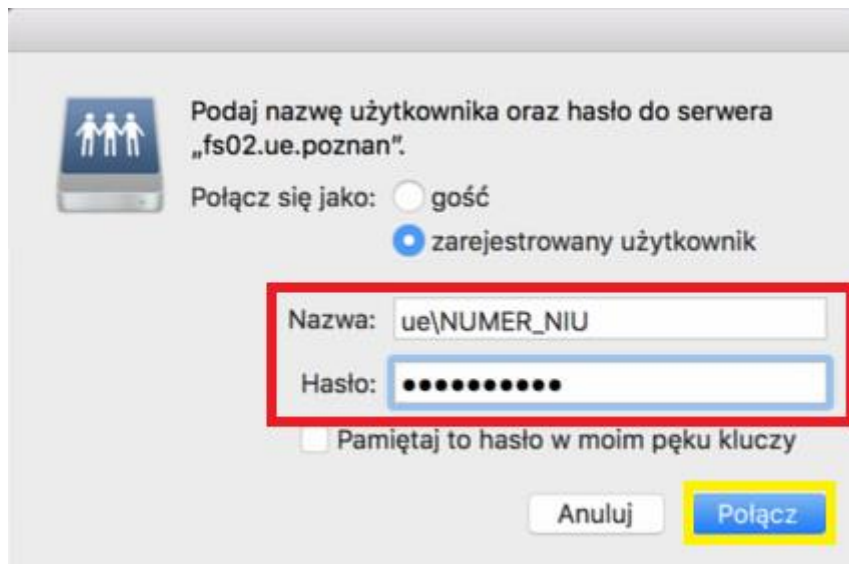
Podaj nazwę użytkownika oraz hasło do serwera „fs02.ue.poznan".

Połącz się jako: gość

zarejestrowany użytkownik

Nazwa: ue\NUMER_NIU

Hasło: ••••••••••

Pamiętaj to hasło w moim pęku kluczy

Anuluj

Połącz